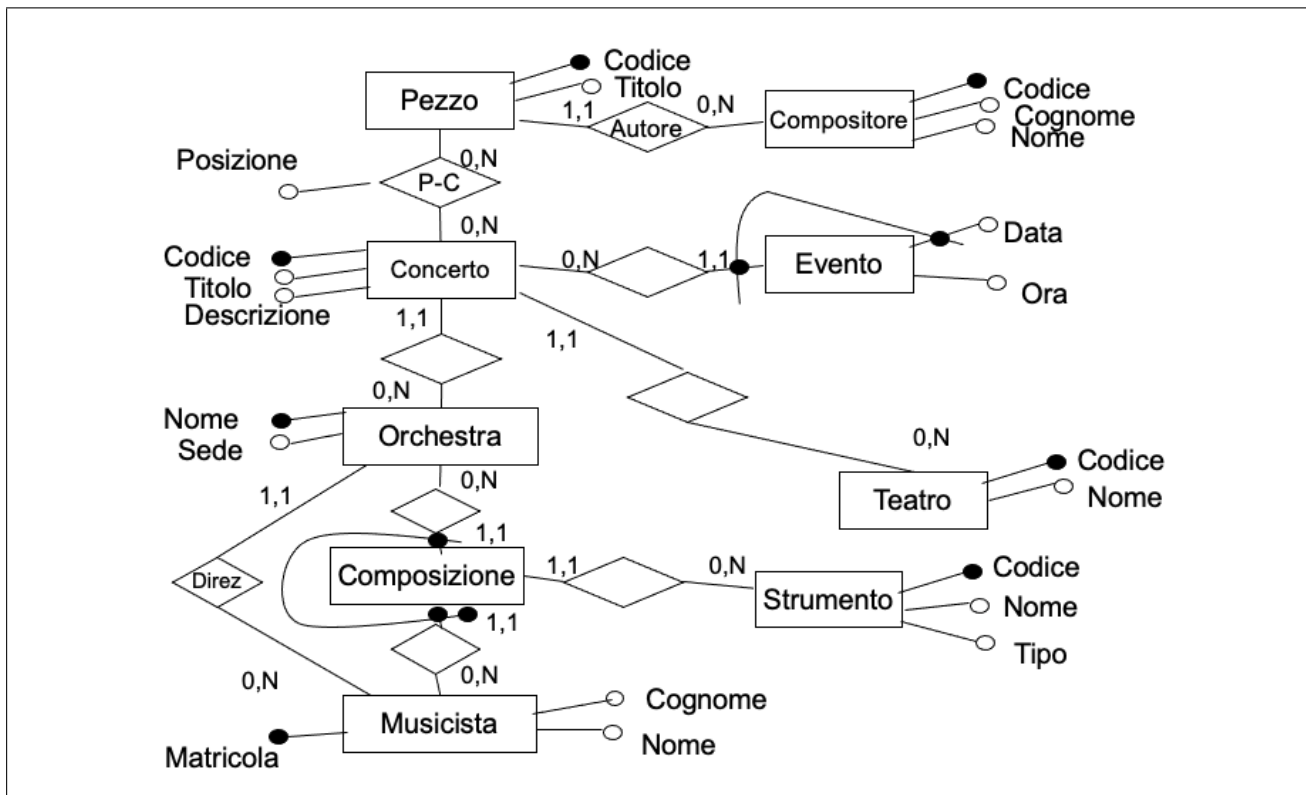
Pezzo
Codice
Titolo
1,1
Autore
0,N
Compositore
Codice
Cognome
Nome
Posizione
P-C
0,N
0,N
Codice
Titolo
Descrizione
Concerto
0,N
1,1
Evento
Data
Ora
1,1
1,1
0,N
Nome
Sede
Orchestra
0,N
Teatro
Codice
Nome
1,1
0,N
1,1
Direz
Composizione
1,1
0,N
Strumento
Codice
Nome
Tipo
1,1
0,N
0,N
Musicista
Cognome
Nome
Matricola